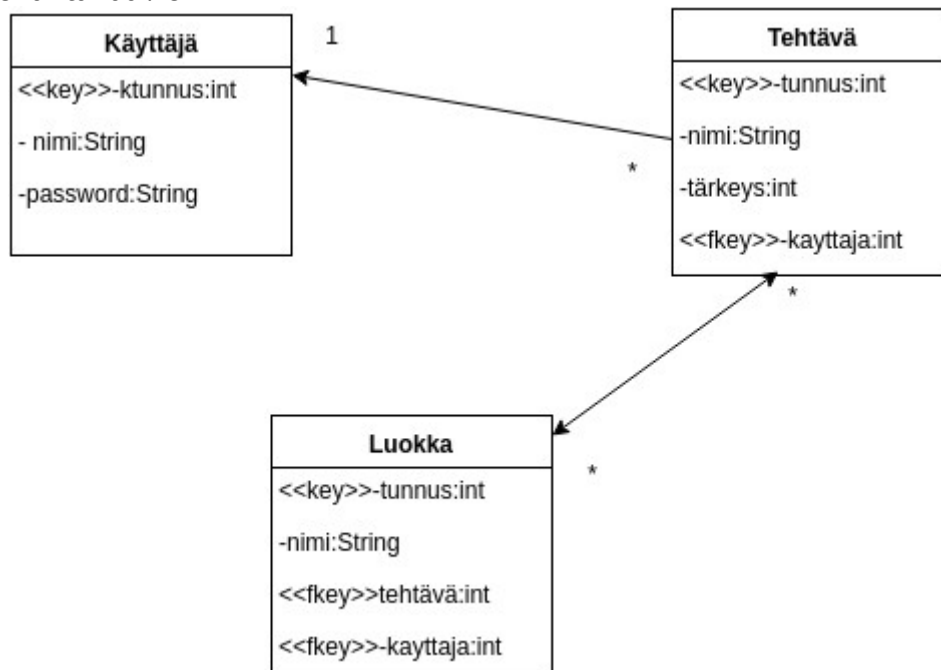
Käyttäjä

<<key>>-ktunnus:int

- nimi:String

-password:String

1

Tehtävä

<<key>>-tunnus:int

-nimi:String

-tärkeys:int

<<fkey>>-kayttaja:int

*

*

Luokka

<<key>>-tunnus:int

-nimi:String

<<fkey>>tehtävä:int

<<fkey>>-kayttaja:int

*